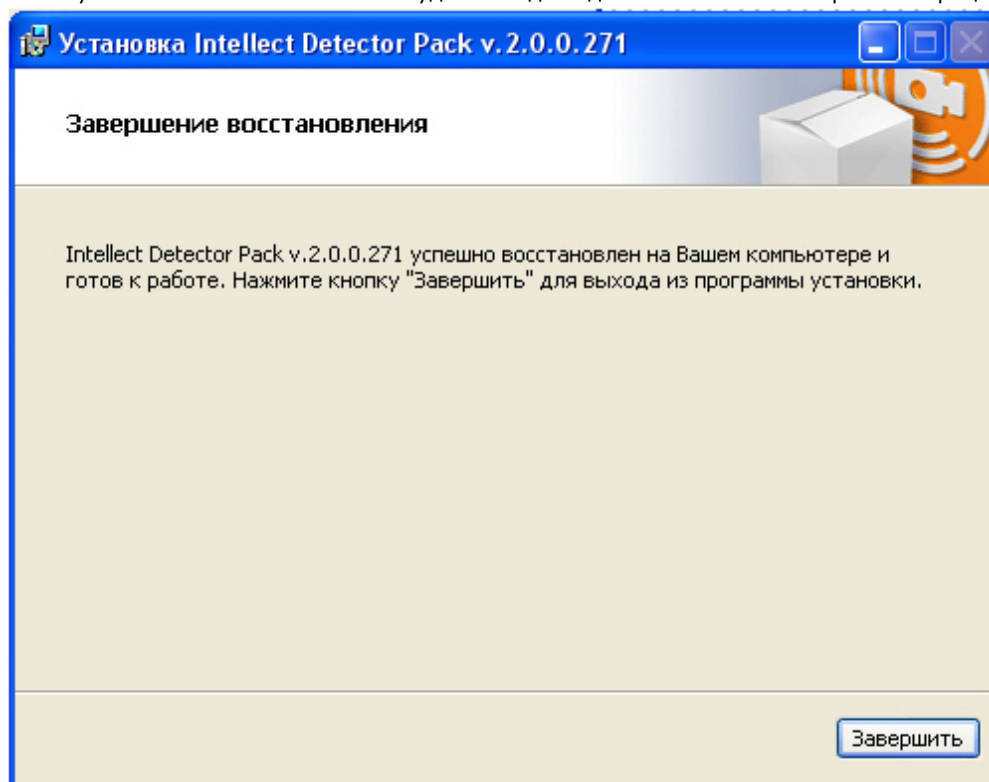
Установка Intellect Detector Pack v.2.0.0.271

Завершение восстановления

Intellect Detector Pack v.2.0.0.271 успешно восстановлен на Вашем компьютере и готов к работе. Нажмите кнопку "Завершить" для выхода из программы установки.

Завершить